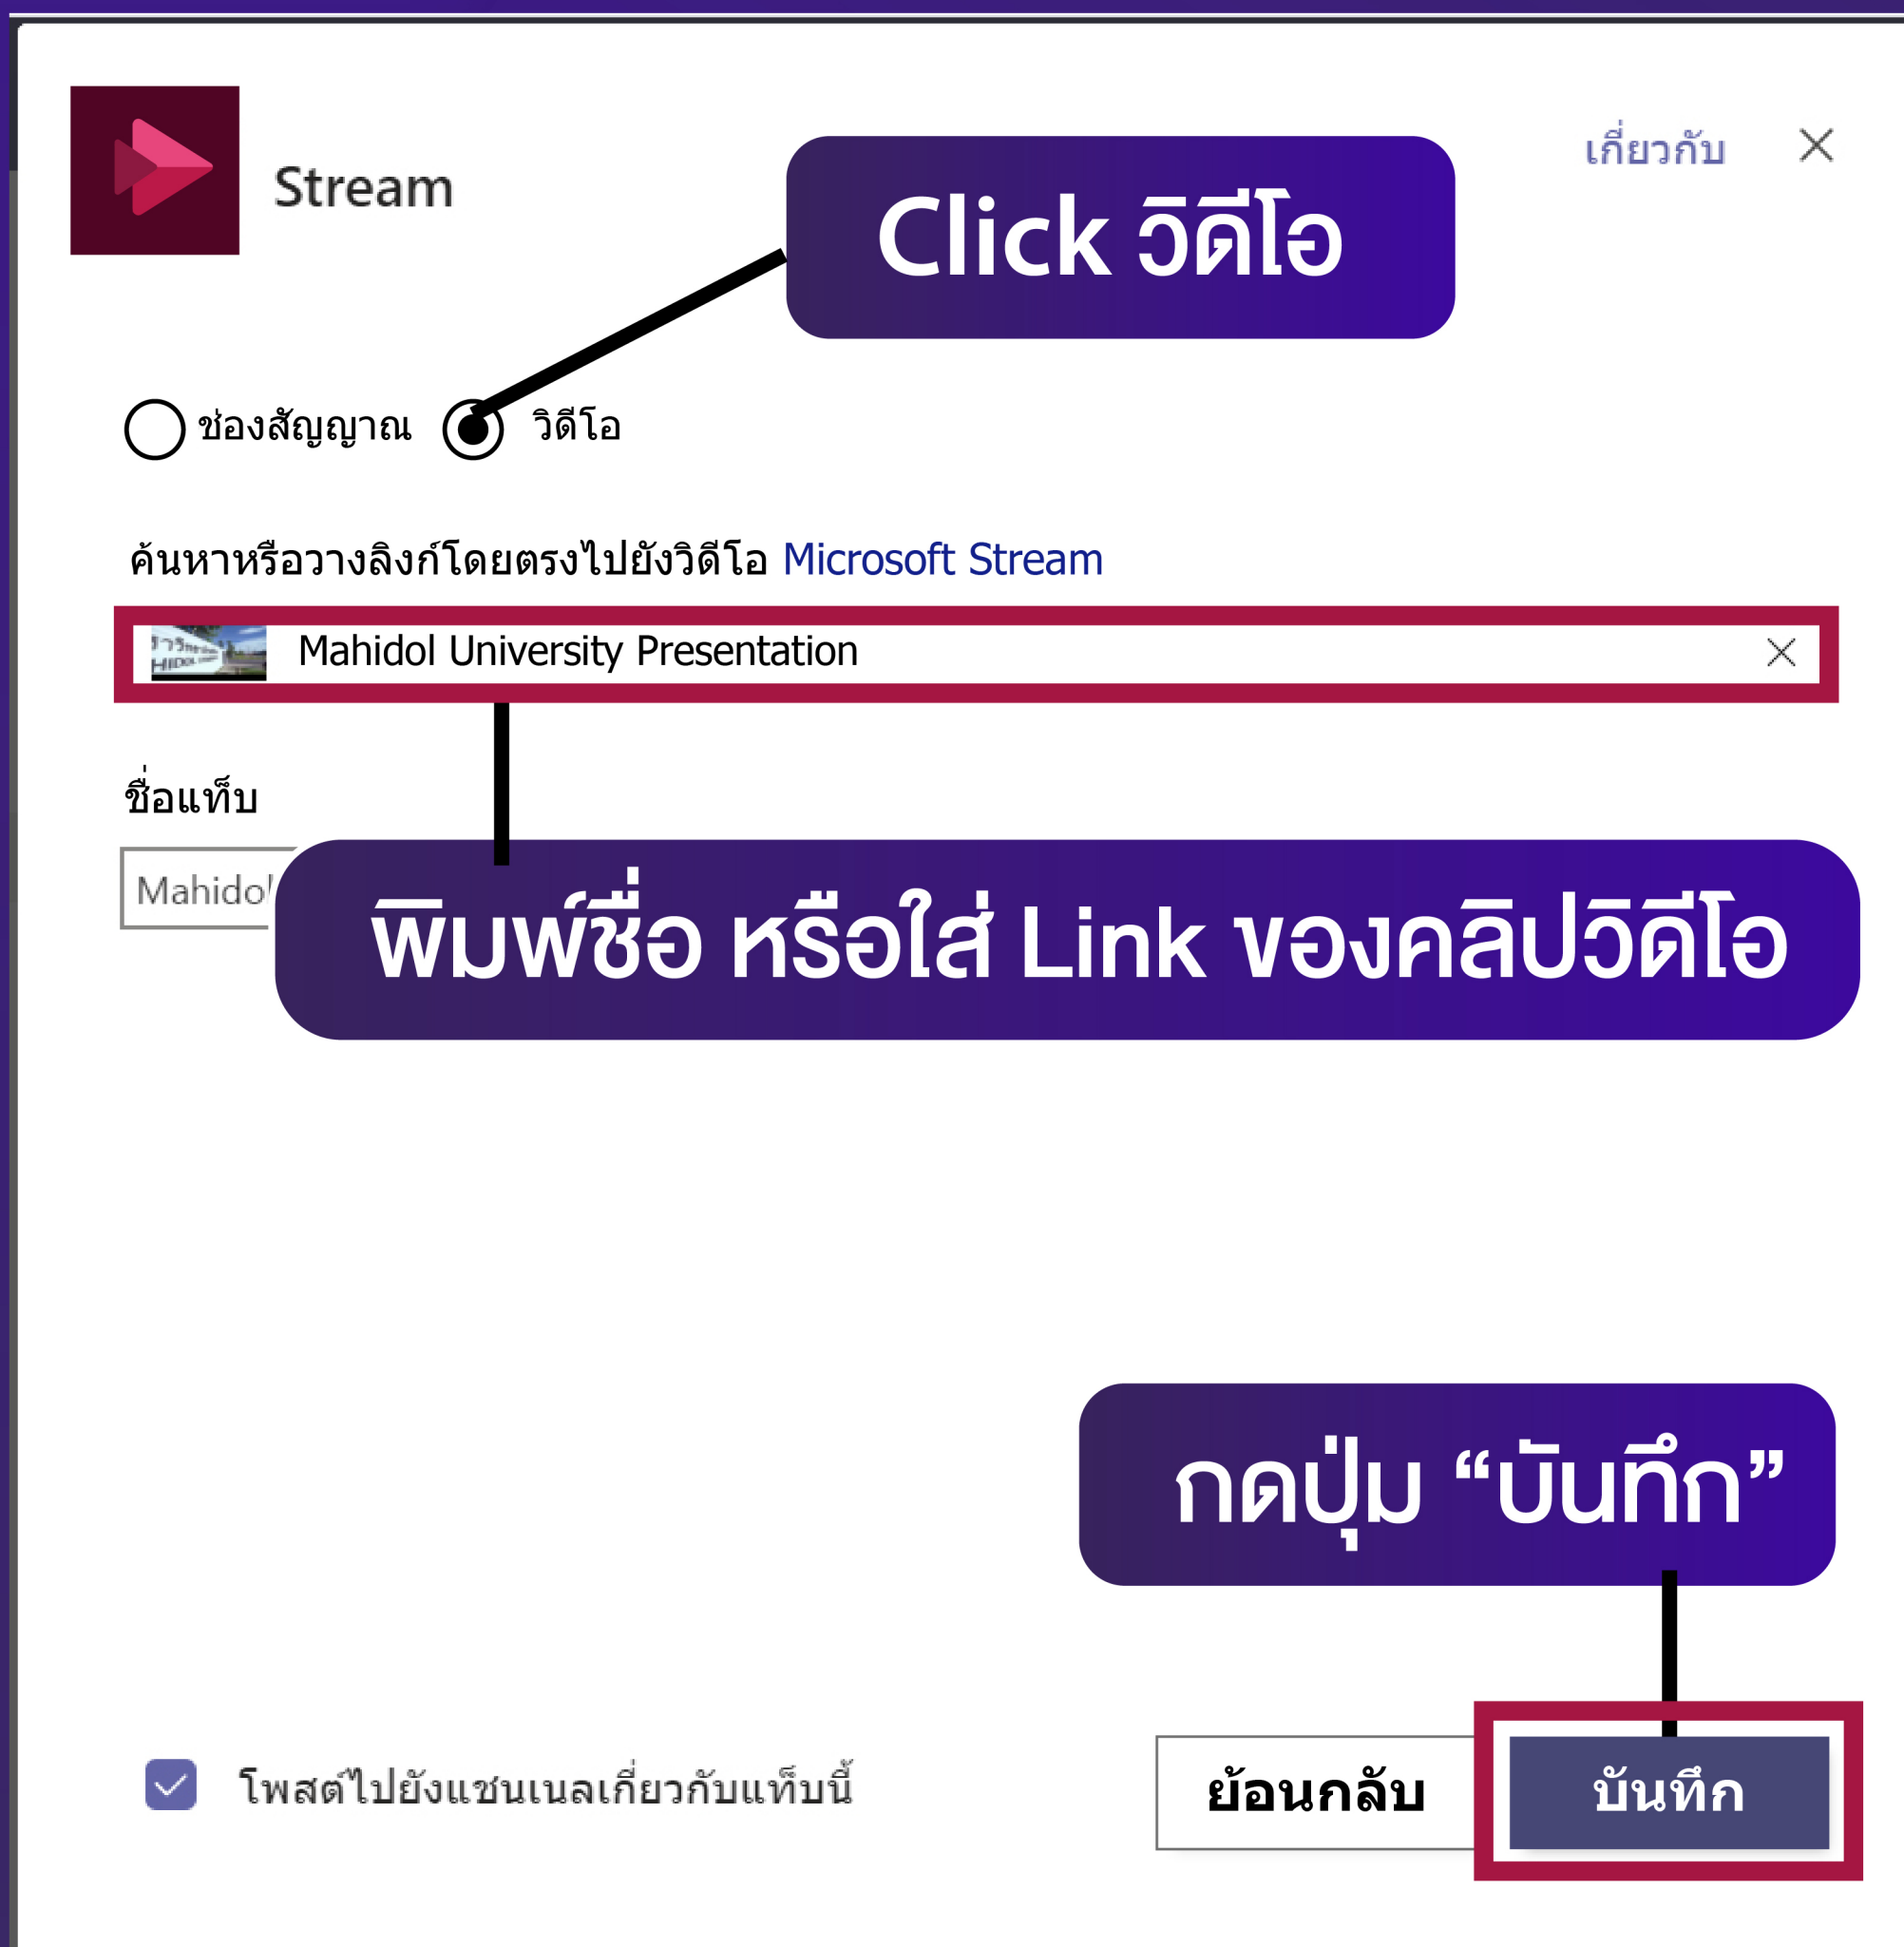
Stream

Click วิดีโอ

เกี่ยวกับ

ช่องสัญญาณ วิดีโอ

ค้นหาหรือวางลิงก์โดยตรงไปยังวิดีโอ Microsoft Stream

Mahidol University Presentation

ชื่อแท็บ

Mahidol

พิมพ์ชื่อ หรือใส่ Link ของคลิปวิดีโอ

กดปุ่ม “บันทึก”

โพสต์ไปยังแชนเนลเกี่ยวกับแท็บนี้

ย้อนกลับ

บันทึก